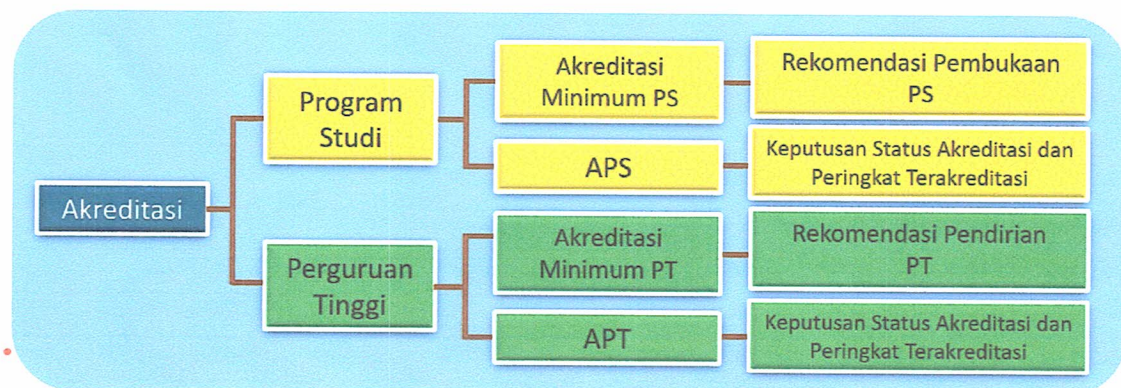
Akreditasi

Program Studi

Akreditasi Minimum PS

Rekomendasi Pembukaan PS

APS

Keputusan Status Akreditasi dan Peringkat Terakreditasi

Perguruan Tinggi

Akreditasi Minimum PT

Rekomendasi Pendirian PT

APT

Keputusan Status Akreditasi dan Peringkat Terakreditasi